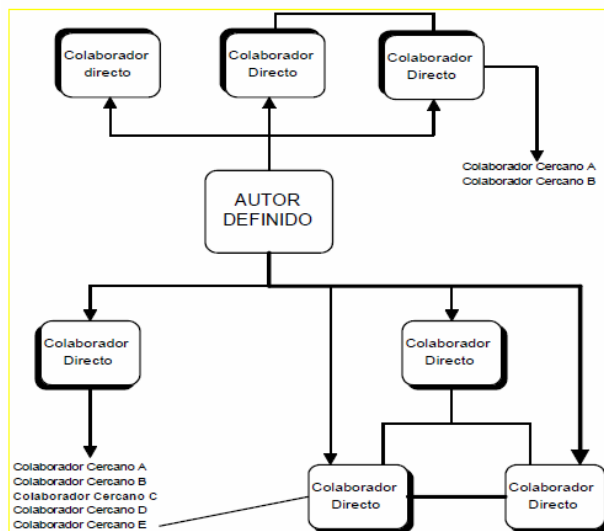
Colaborador directo

Colaborador Directo

Colaborador Directo

Colaborador Cercano A
Colaborador Cercano B

AUTOR DEFINIDO

Colaborador Directo

Colaborador Directo

Colaborador Cercano A
Colaborador Cercano B
Colaborador Cercano C
Colaborador Cercano D
Colaborador Cercano E

Colaborador Directo

Colaborador Directo